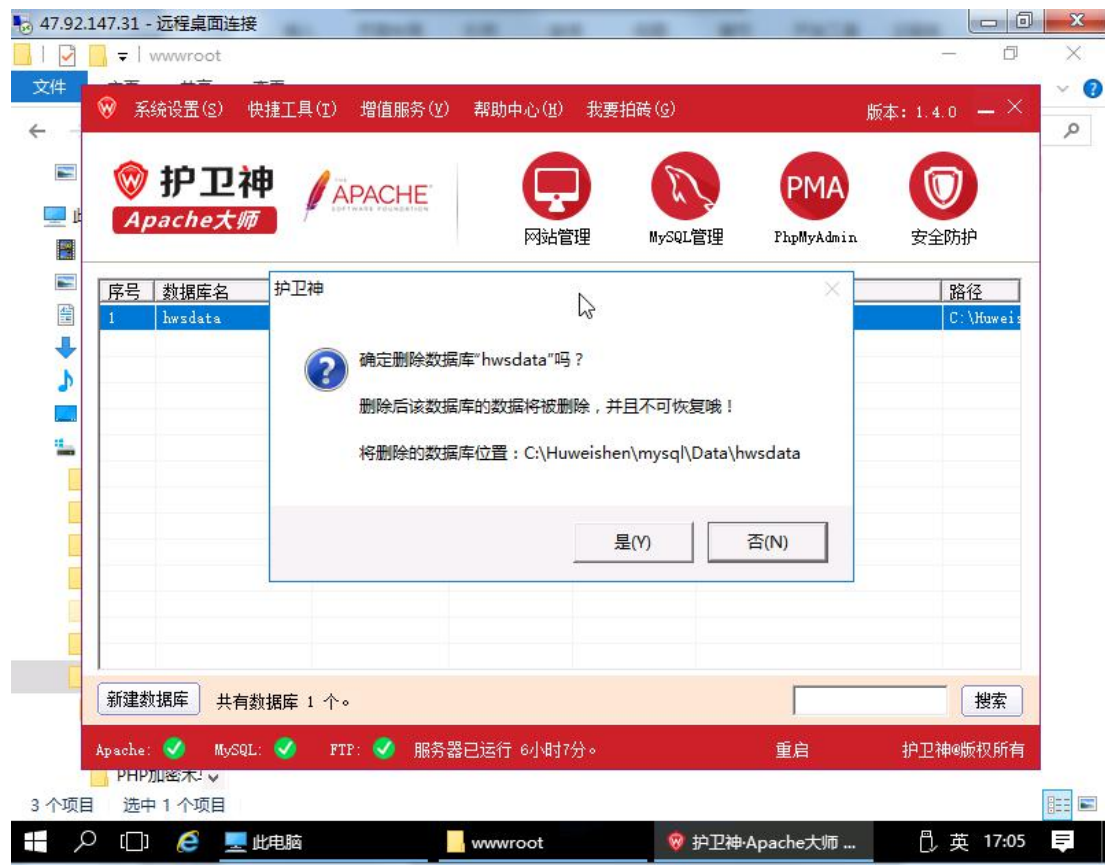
47.92.147.31 - 远程桌面连接

wwwroot

文件

系统设置(S) 快捷工具(T) 增值服务(V) 帮助中心(H) 我要拍砖(G)

版本: 1.4.0

护卫神
Apache大师

APACHE
SOFTWARE FOUNDATION

网站管理 MySQL管理 PhpMyAdmin 安全防护

| 序号 | 数据库名 | 路径 |
|---|---|---|
| 1 | hwsdata | C:\Huwei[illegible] |

护卫神

确定删除数据库"hwsdata"吗？

删除后该数据库的数据将被删除，并且不可恢复哦！

将删除的数据库位置：C:\Huweishen\mysql\Data\hwsdata

是(Y) 否(N)

新建数据库 共有数据库 1 个。 搜索

Apache: MySQL: FTP: 服务器已运行 6小时7分。 重启 护卫神@版权所有

PHP加密木!

3 个项目 选中 1 个项目

此电脑 wwwroot 护卫神·Apache大师 ... 英 17:05